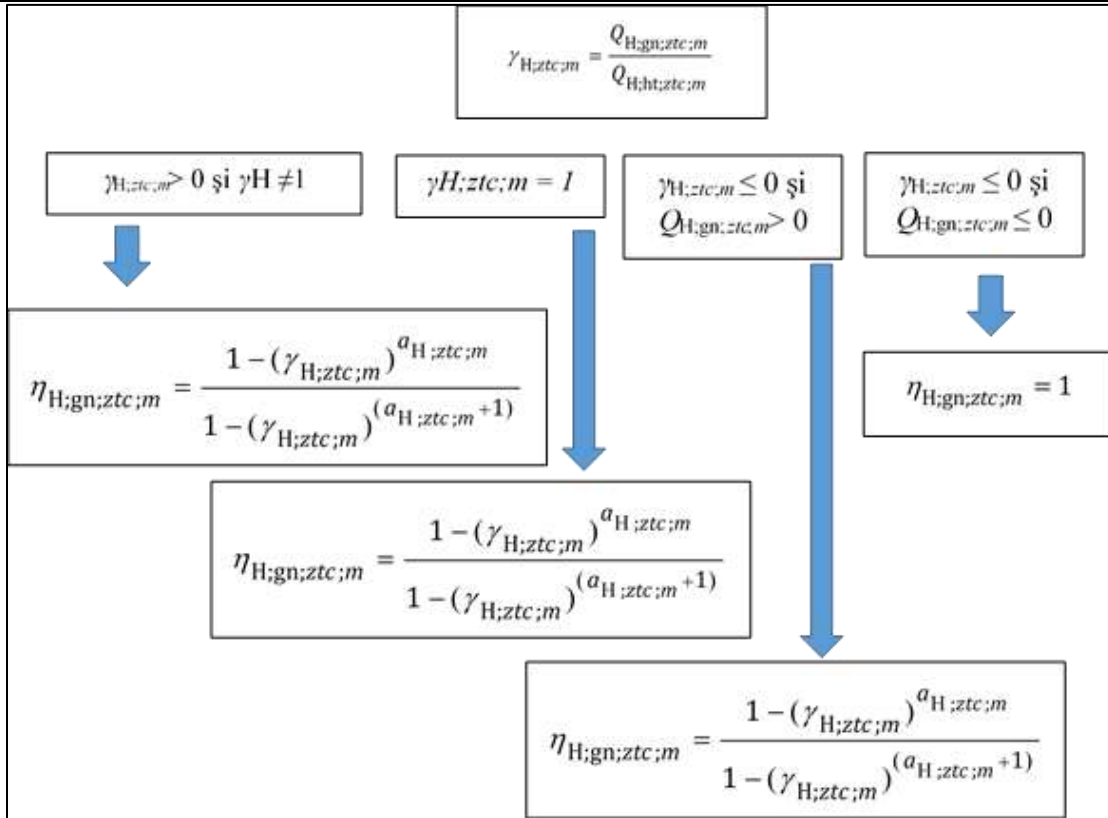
$\gamma_{H;ztc;m} = \frac{Q_{H;gn;ztc;m}}{Q_{H;ht;ztc;m}}$

$\gamma_{H;ztc;m} > 0$ şi $\gamma H \neq 1$

$\gamma H;ztc;m = 1$

$\gamma_{H;ztc;m} \leq 0$ şi $Q_{H;gn;ztc;m} > 0$

$\gamma_{H;ztc;m} \leq 0$ şi $Q_{H;gn;ztc;m} \leq 0$

$\eta_{H;gn;ztc;m} = \frac{1-(\gamma_{H;ztc;m})^{a_{H;ztc;m}}}{1-(\gamma_{H;ztc;m})^{(a_{H;ztc;m}+1)}}$

$\eta_{H;gn;ztc;m} = 1$

$\eta_{H;gn;ztc;m} = \frac{1-(\gamma_{H;ztc;m})^{a_{H;ztc;m}}}{1-(\gamma_{H;ztc;m})^{(a_{H;ztc;m}+1)}}$

$\eta_{H;gn;ztc;m} = \frac{1-(\gamma_{H;ztc;m})^{a_{H;ztc;m}}}{1-(\gamma_{H;ztc;m})^{(a_{H;ztc;m}+1)}}$